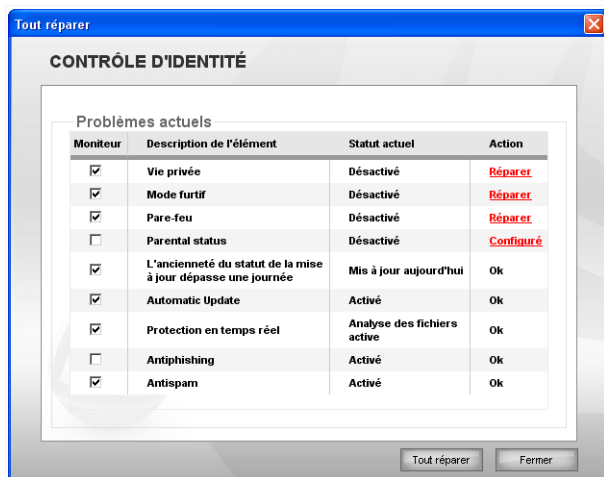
Tout réparer

CONTRÔLE D'IDENTITÉ

Problèmes actuels

| Moniteur | Description de l'élément | Statut actuel | Action |
|---|---|---|---|
| ☑ | Vie privée | Désactivé | Réparer |
| ☑ | Mode furtif | Désactivé | Réparer |
| ☑ | Pare-feu | Désactivé | Réparer |
| ☐ | Parental status | Désactivé | Configuré |
| ☑ | L'ancienneté du statut de la mise à jour dépasse une journée | Mis à jour aujourd'hui | Ok |
| ☑ | Automatic Update | Activé | Ok |
| ☑ | Protection en temps réel | Analyse des fichiers active | Ok |
| ☐ | Antiphishing | Activé | Ok |
| ☑ | Antispam | Activé | Ok |

Tout réparer
Fermer